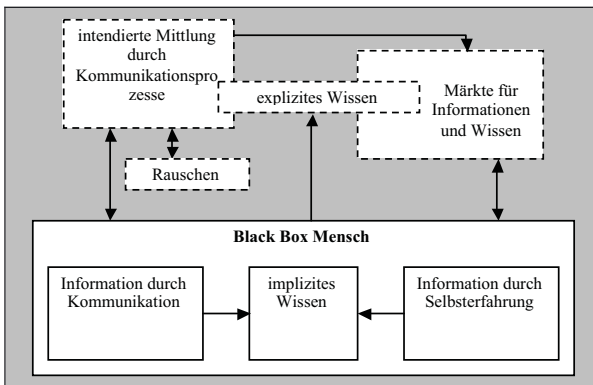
intendierte Mittlung durch Kommunikationsprozesse

explizites Wissen

Märkte für Informationen und Wissen

Rauschen

Black Box Mensch

Information durch Kommunikation

implizites Wissen

Information durch Selbsterfahrung